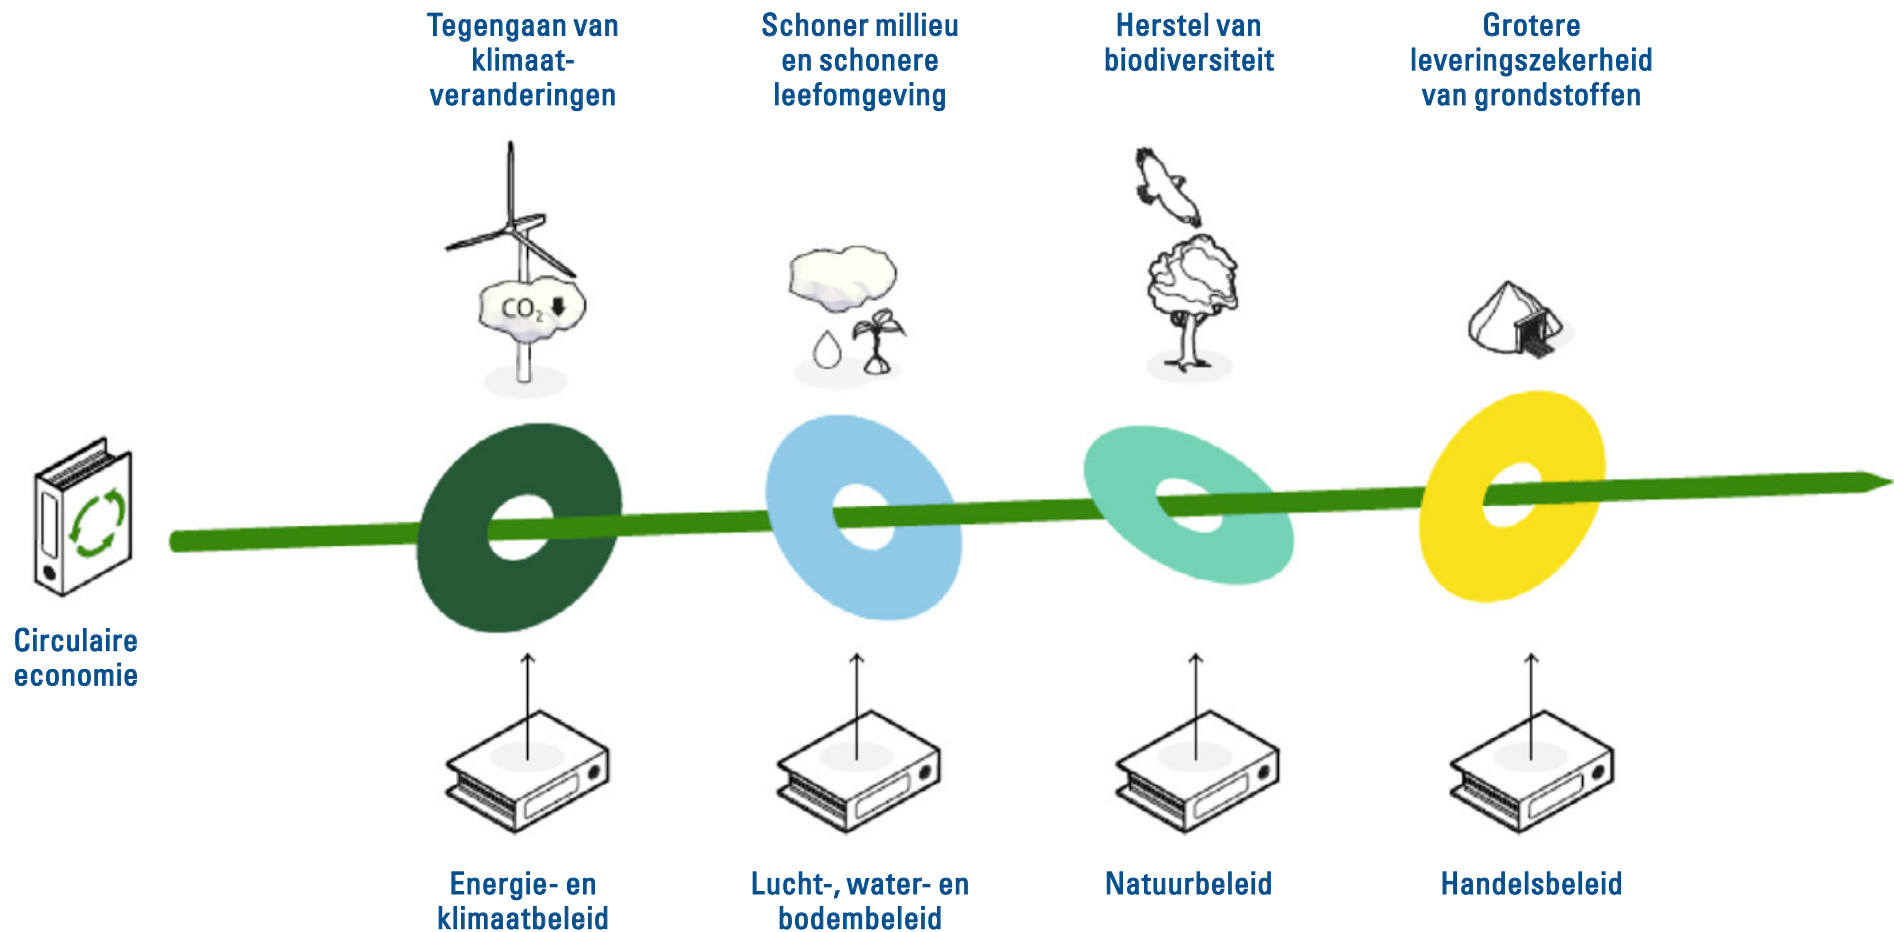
Tegengaan van klimaatveranderingen

Schoner millieu en schonere leefomgeving

Herstel van biodiversiteit

Grotere leveringszekerheid van grondstoffen

$CO_2$

Circulaire economie

Energie- en klimaatbeleid

Lucht-, water- en bodembeleid

Natuurbeleid

Handelsbeleid